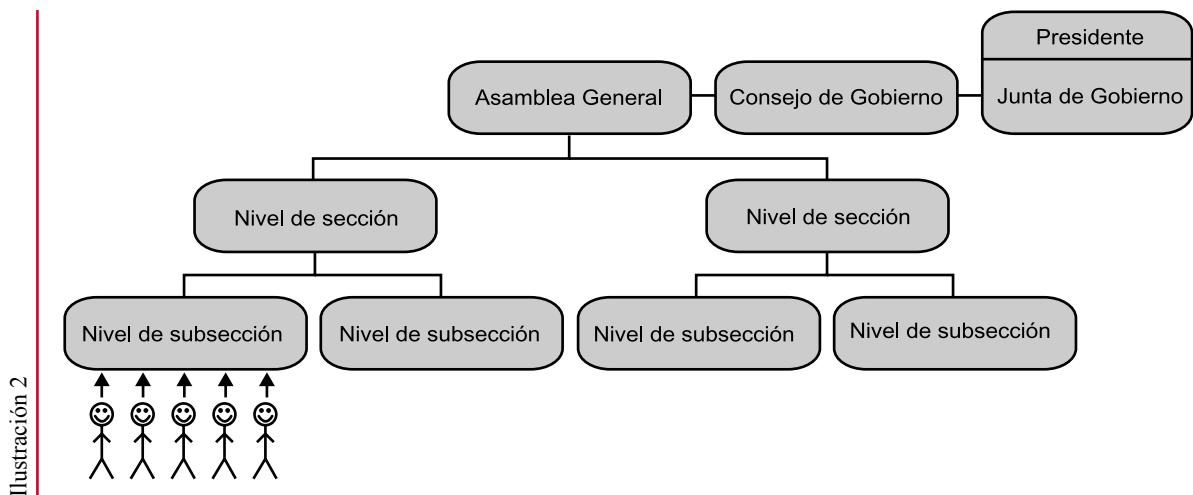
Ilustración 2

Presidente

Asamblea General

Consejo de Gobierno

Junta de Gobierno

Nivel de sección

Nivel de sección

Nivel de subsección

Nivel de subsección

Nivel de subsección

Nivel de subsección